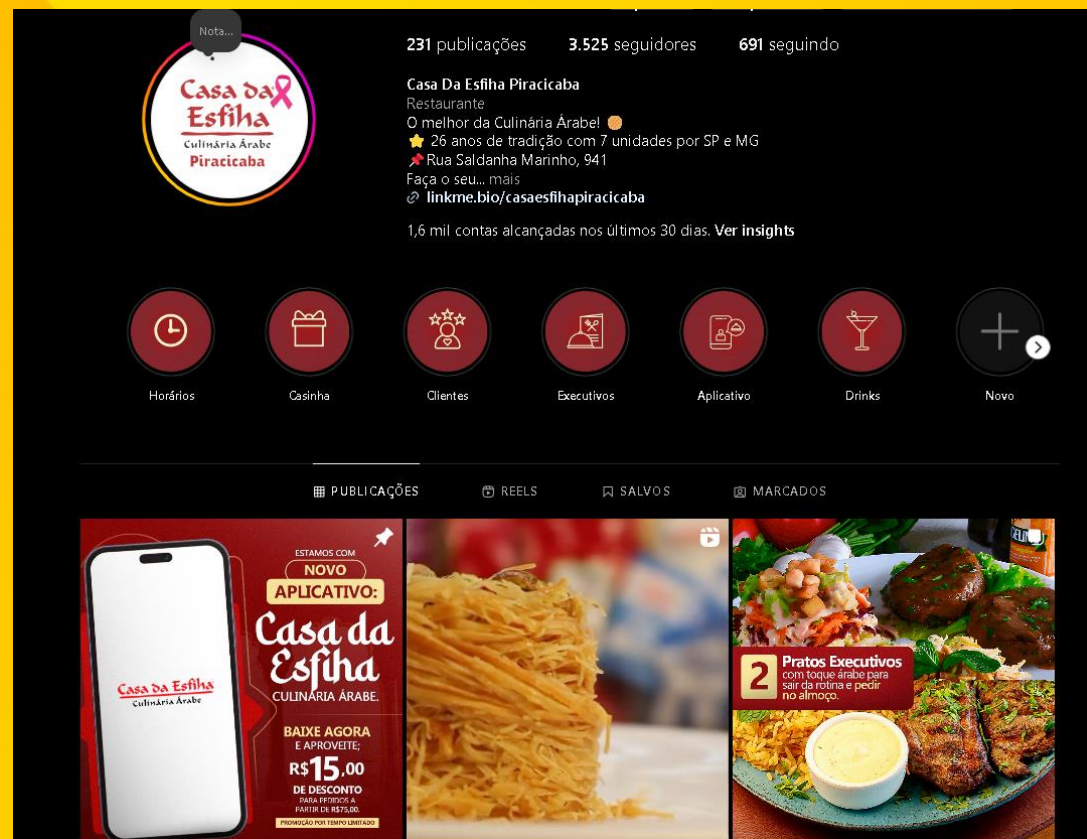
Nota...

Casa da Esfiha
Culinária Árabe
Piracicaba

231 publicações 3.525 seguidores 691 seguindo

Casa Da Esfiha Piracicaba
Restaurante
O melhor da Culinária Árabe!
⭐ 26 anos de tradição com 7 unidades por SP e MG
📌 Rua Saldanha Marinho, 941
Faça o seu... mais
linkme.bio/casaesfihapiracicaba

1,6 mil contas alcançadas nos últimos 30 dias. Ver insights

Horários Casinha Clientes Executivos Aplicativo Drinks Novo

PUBLICAÇÕES REELS SALVOS MARCADOS

Casa da Esfiha
Culinária Árabe

ESTAMOS COM
NOVO
APLICATIVO:
Casa da Esfiha
CULINÁRIA ÁRABE.
BAIXE AGORA
E APROVEITE:
R$15,00
DE DESCONTO
PARA PEDIDOS A PARTIR DE R$75,00.
PROMOÇÃO POR TEMPO LIMITADO

2 Pratos Executivos
com toque árabe para sair da rotina e pedir no almoço.